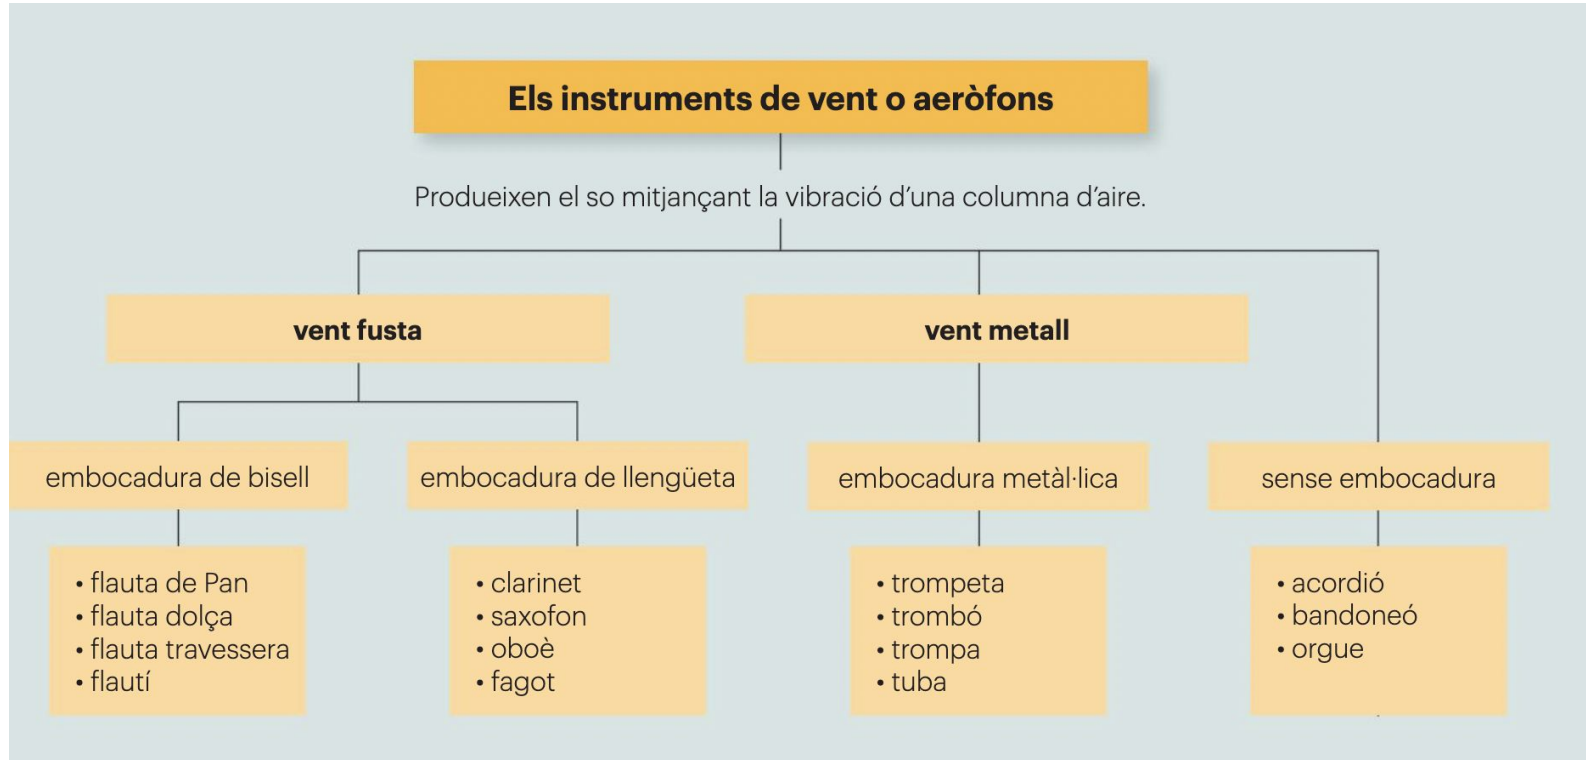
Els instruments de vent o aeròfons

Produeixen el so mitjançant la vibració d'una columna d'aire.

vent fusta

vent metall

embocadura de bisell

• flauta de Pan
• flauta dolça
• flauta travessera
• flautí

embocadura de llengüeta

• clarinet
• saxofon
• oboè
• fagot

embocadura metàl·lica

• trompeta
• trombó
• trompa
• tuba

sense embocadura

• acordió
• bandoneó
• orgue